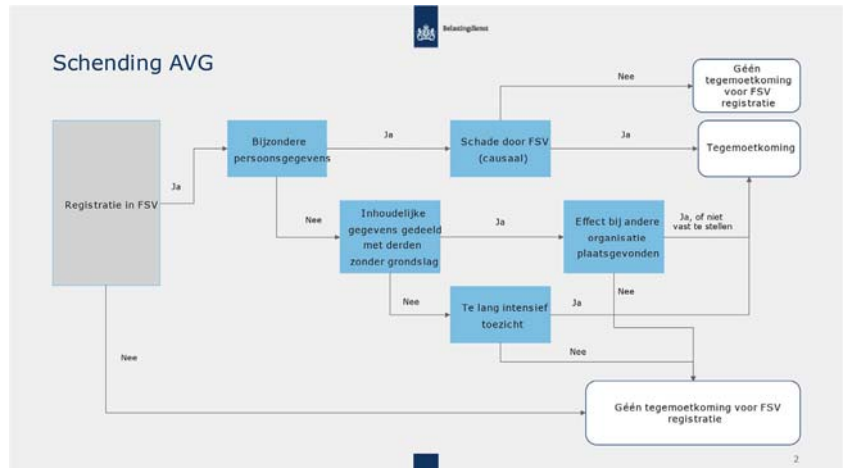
Belastingdienst

Schending AVG

Registratie in FSV

Ja

Bijzondere persoonsgegevens

Ja

Schade door FSV (causaal)

Nee

Géén tegemoetkoming voor FSV registratie

Ja

Tegemoetkoming

Nee

Inhoudelijke gegevens gedeeld met derden zonder grondslag

Ja

Effect bij andere organisatie plaatsgevonden

Ja, of niet vast te stellen

Nee

Nee

Te lang intensief toezicht

Ja

Nee

Nee

Géén tegemoetkoming voor FSV registratie

2